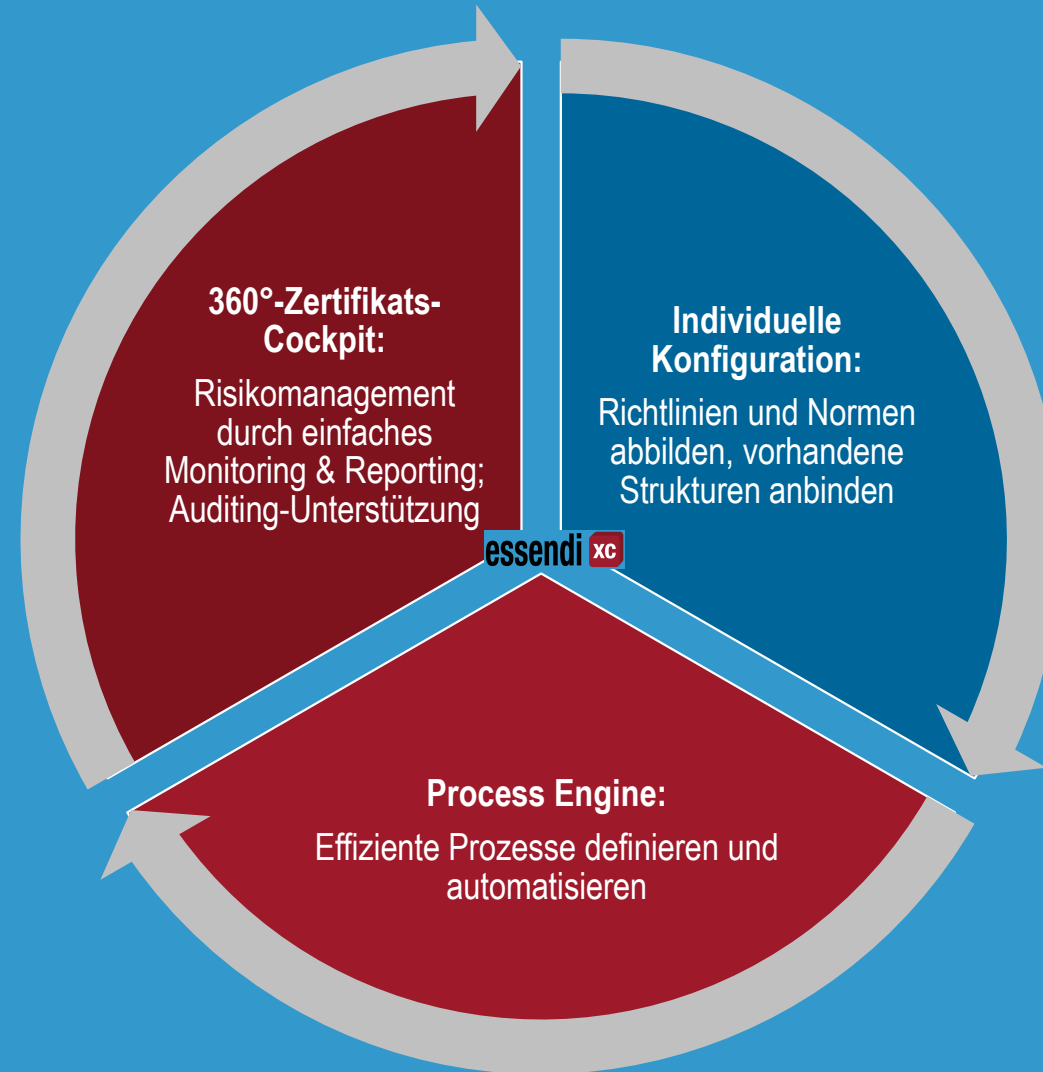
360°-Zertifikats-Cockpit:

Risikomanagement durch einfaches Monitoring & Reporting; Auditing-Unterstützung

Individuelle Konfiguration:

Richtlinien und Normen abbilden, vorhandene Strukturen anbinden

essendi xc

Process Engine:

Effiziente Prozesse definieren und automatisieren